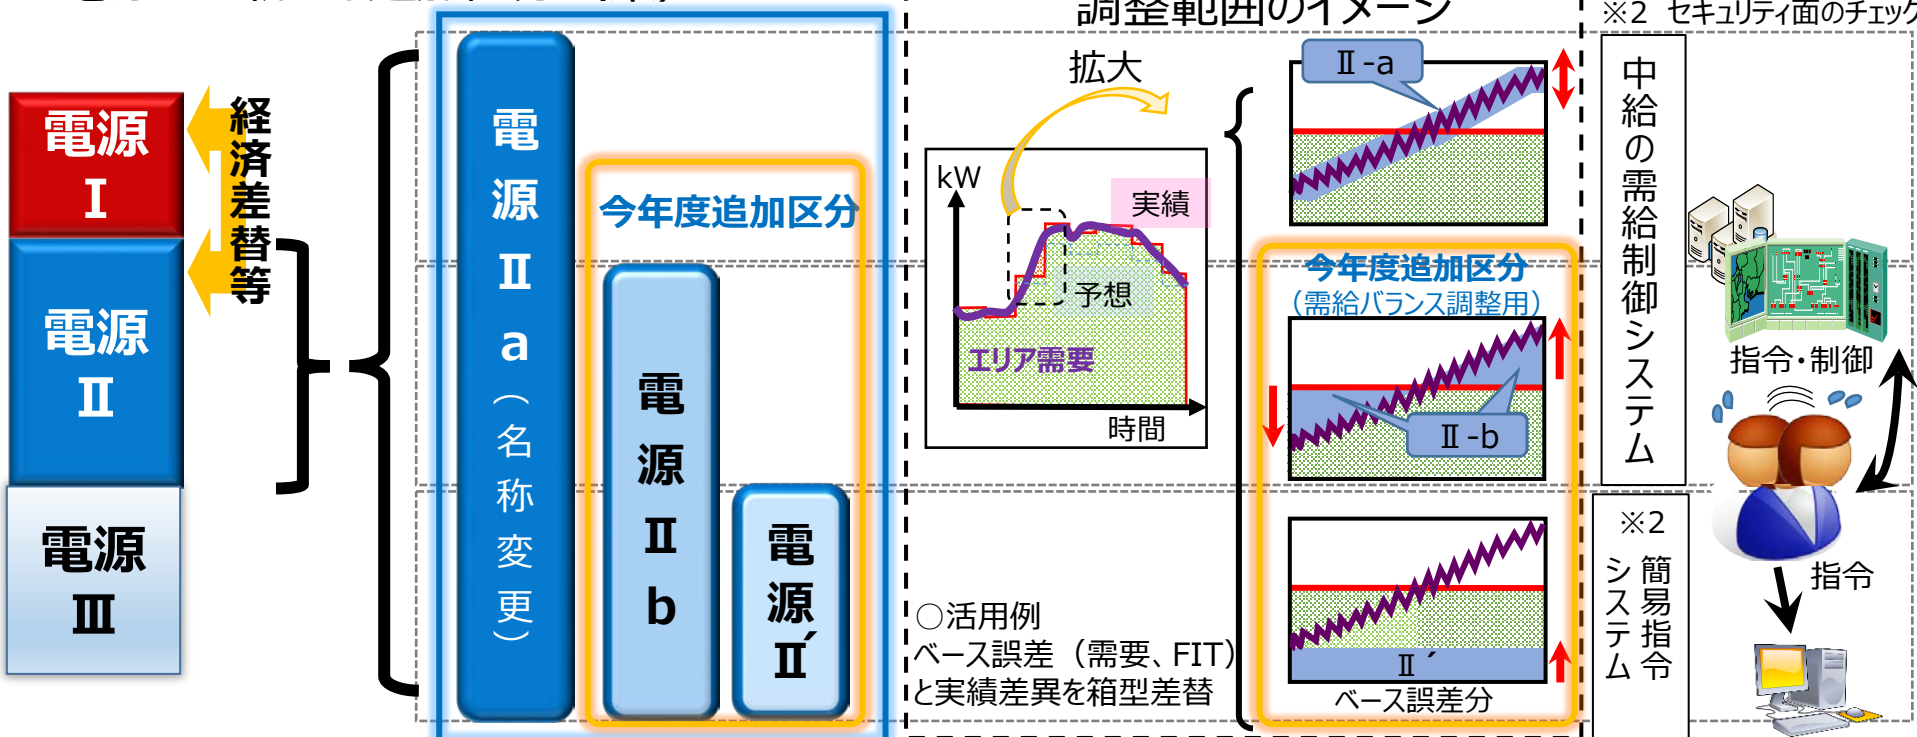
調整範囲のイメージ

※2 セキュリティ面のチェック

電源Ⅰ

電源Ⅱ

電源Ⅲ

経済差替等

電源Ⅱa（名称変更）

今年度追加区分

電源Ⅱb

電源Ⅱ´

拡大

kW

実績

予想

エリア需要

時間

○活用例
ベース誤差（需要、FIT）と実績差異を箱型差替

Ⅱ-a

今年度追加区分
（需給バランス調整用）

Ⅱ-b

Ⅱ´

ベース誤差分

中給の需給制御システム

※2
簡易指令システム

指令・制御

指令